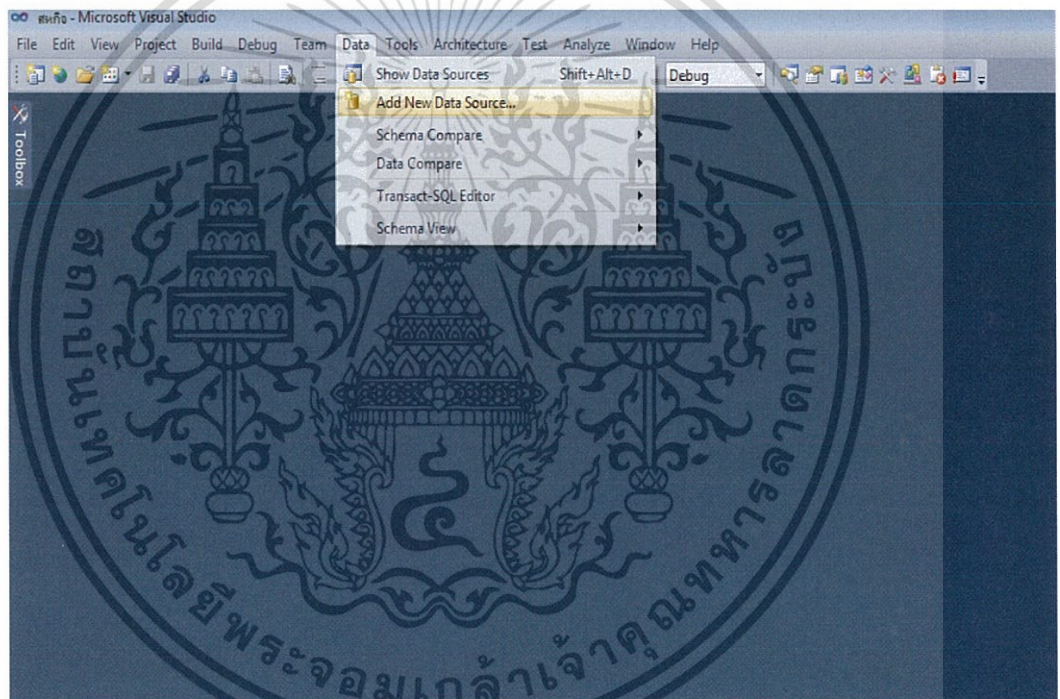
สหกิจ - Microsoft Visual Studio
File Edit View Project Build Debug Team Data Tools Architecture Test Analyze Window Help
Debug
Toolbox
Show Data Sources Shift+Alt+D
Add New Data Source...
Schema Compare
Data Compare
Transact-SQL Editor
Schema View
สถาบันเทคโนโลยีพระจอมเกล้าเจ้าคุณทหารลาดกระบัง